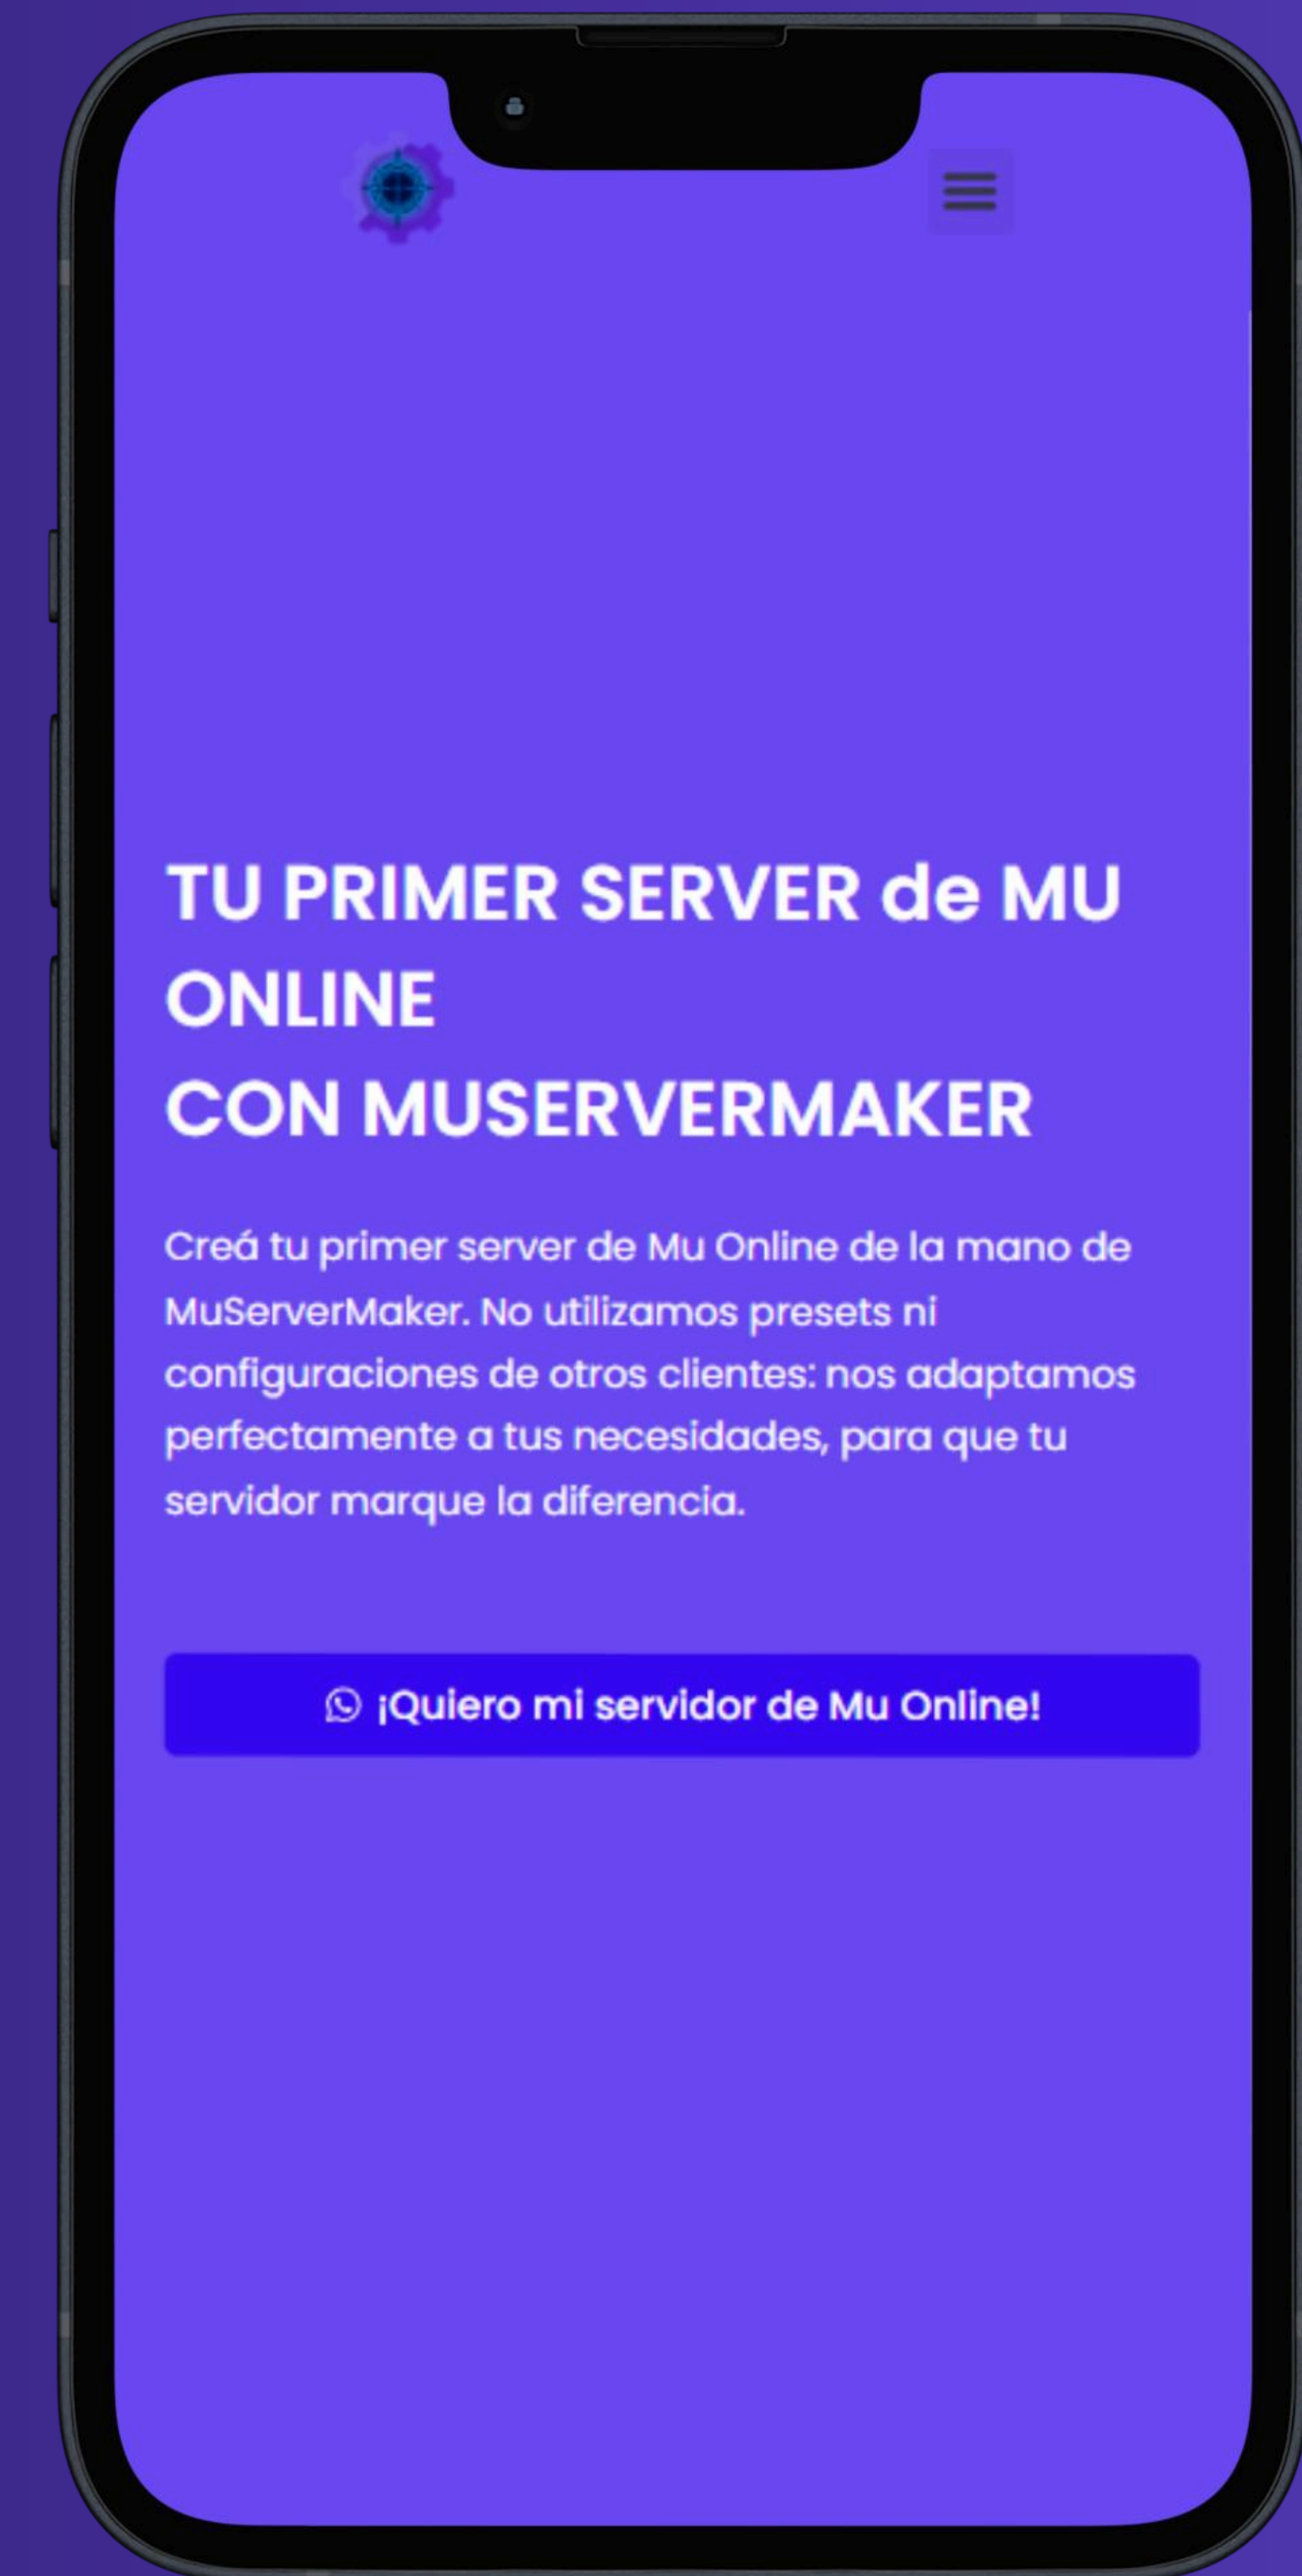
TU PRIMER SERVER de MU ONLINE
CON MUSERVERMAKER

Creá tu primer server de Mu Online de la mano de MuServerMaker. No utilizamos presets ni configuraciones de otros clientes: nos adaptamos perfectamente a tus necesidades, para que tu servidor marque la diferencia.

¡Quiero mi servidor de Mu Online!